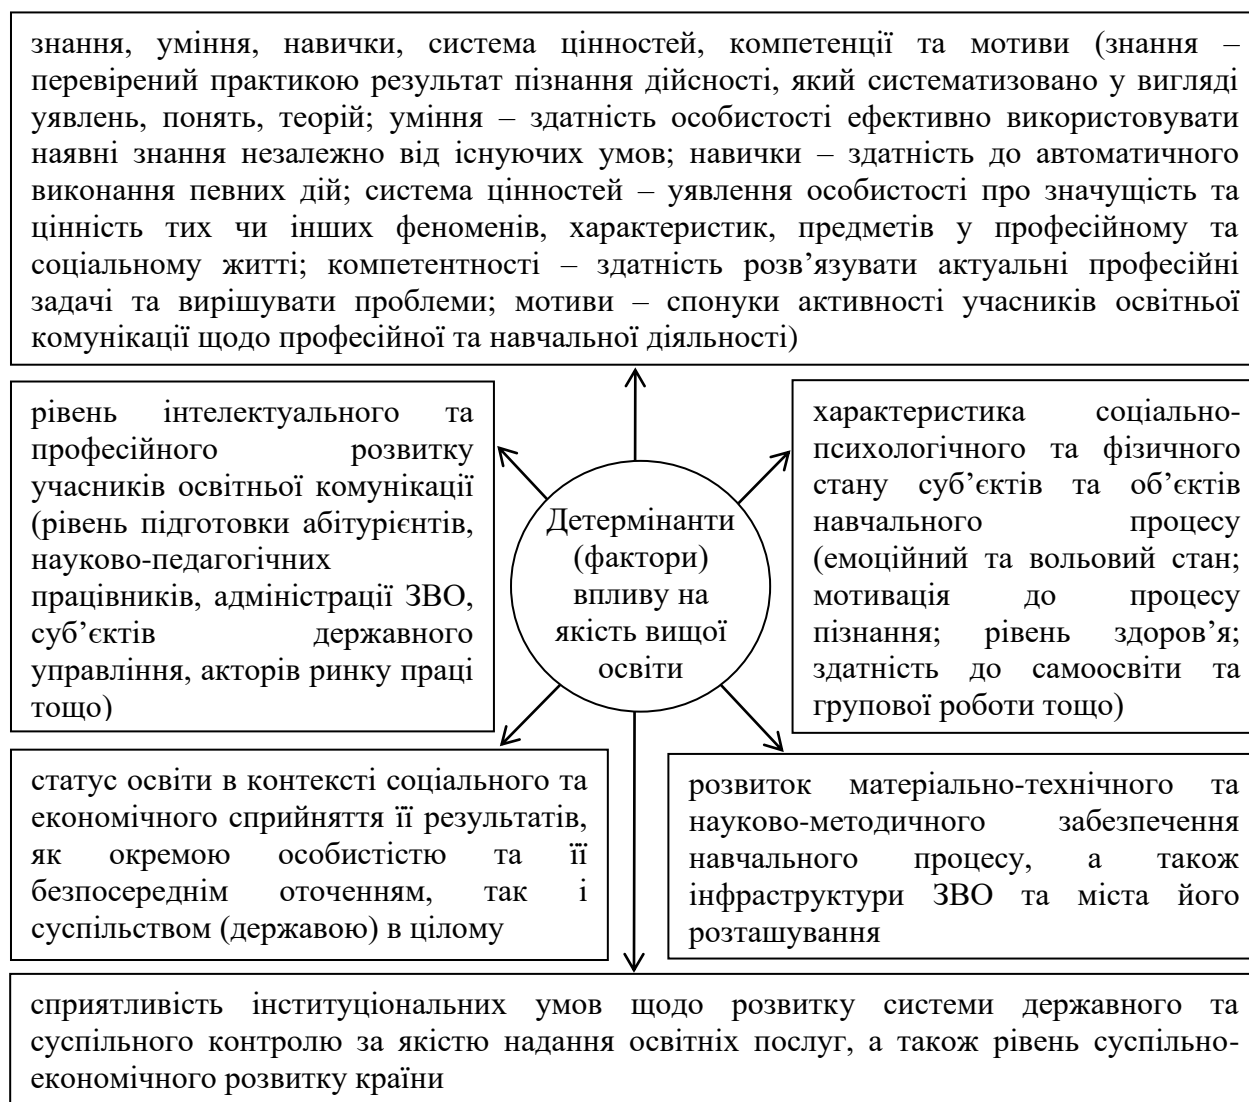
знання, уміння, навички, система цінностей, компетенції та мотиви (знання – перевірений практикою результат пізнання дійсності, який систематизовано у вигляді уявлень, понять, теорій; уміння – здатність особистості ефективно використовувати наявні знання незалежно від існуючих умов; навички – здатність до автоматичного виконання певних дій; система цінностей – уявлення особистості про значущість та цінність тих чи інших феноменів, характеристик, предметів у професійному та соціальному житті; компетентності – здатність розв'язувати актуальні професійні задачі та вирішувати проблеми; мотиви – спонуки активності учасників освітньої комунікації щодо професійної та навчальної діяльності)

рівень інтелектуального та професійного розвитку учасників освітньої комунікації (рівень підготовки абітурієнтів, науково-педагогічних працівників, адміністрації ЗВО, суб'єктів державного управління, акторів ринку праці тощо)

Детермінанти (фактори) впливу на якість вищої освіти

характеристика соціально-психологічного та фізичного стану суб'єктів та об'єктів навчального процесу (емоційний та вольовий стан; мотивація до процесу пізнання; рівень здоров'я; здатність до самоосвіти та групової роботи тощо)

статус освіти в контексті соціального та економічного сприйняття її результатів, як окремою особистістю та її безпосереднім оточенням, так і суспільством (державою) в цілому

розвиток матеріально-технічного та науково-методичного забезпечення навчального процесу, а також інфраструктури ЗВО та міста його розташування

сприятливість інституціональних умов щодо розвитку системи державного та суспільного контролю за якістю надання освітніх послуг, а також рівень суспільно-економічного розвитку країни